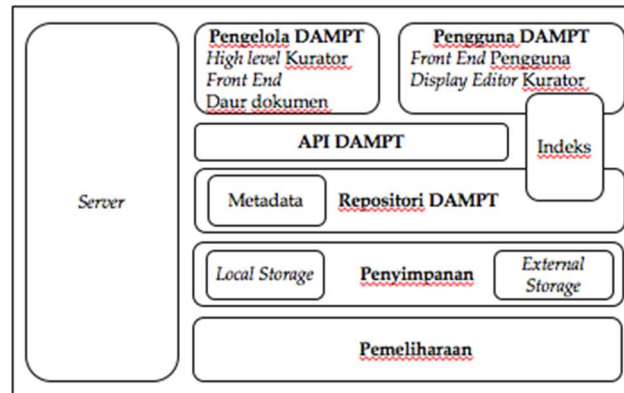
Server

Pengelola DAMPT
High level Kurator
Front End
Daur dokumen

Pengguna DAMPT
Front End Pengguna
Display Editor Kurator

API DAMPT

Indeks

Metadata

Repositori DAMPT

Local Storage

Penyimpanan

External Storage

Pemeliharaan